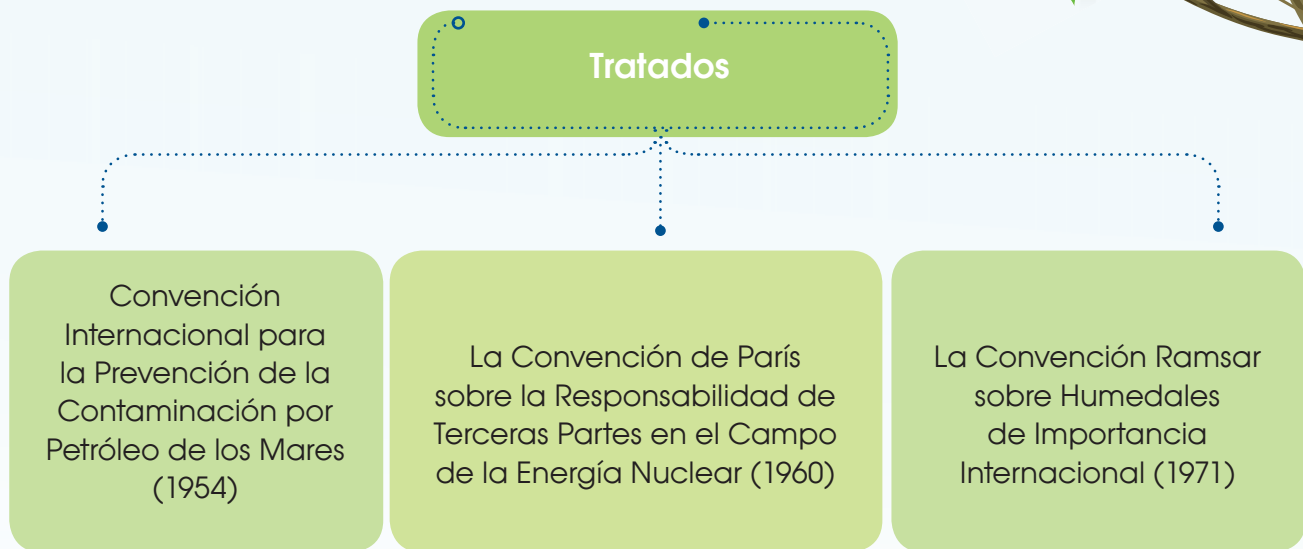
Tratados

Convención Internacional para la Prevención de la Contaminación por Petróleo de los Mares (1954)

La Convención de París sobre la Responsabilidad de Terceras Partes en el Campo de la Energía Nuclear (1960)

La Convención Ramsar sobre Humedales de Importancia Internacional (1971)